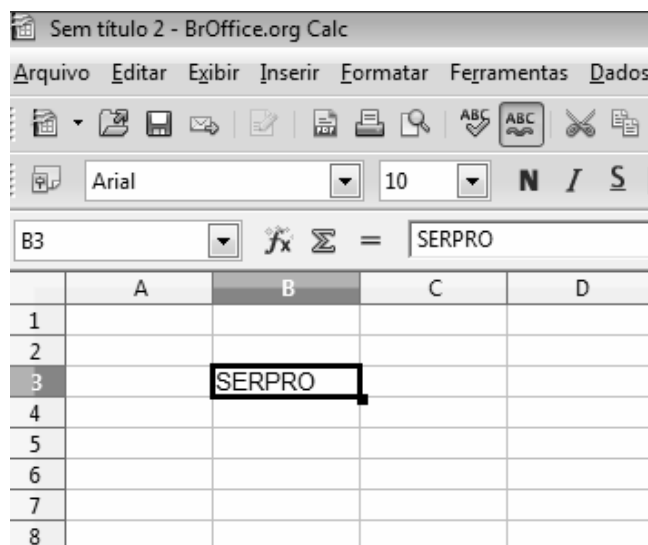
Sem título 2 - BrOffice.org Calc

Arquivo Editar Exibir Inserir Formatar Ferramentas Dados

Arial 10 N I S

B3 $f_x$ $\Sigma$ = SERPRO

|   | A | B | C | D |
|---|---|---|---|---|
| 1 |   |   |   |   |
| 2 |   |   |   |   |
| 3 |   | SERPRO |   |   |
| 4 |   |   |   |   |
| 5 |   |   |   |   |
| 6 |   |   |   |   |
| 7 |   |   |   |   |
| 8 |   |   |   |   |